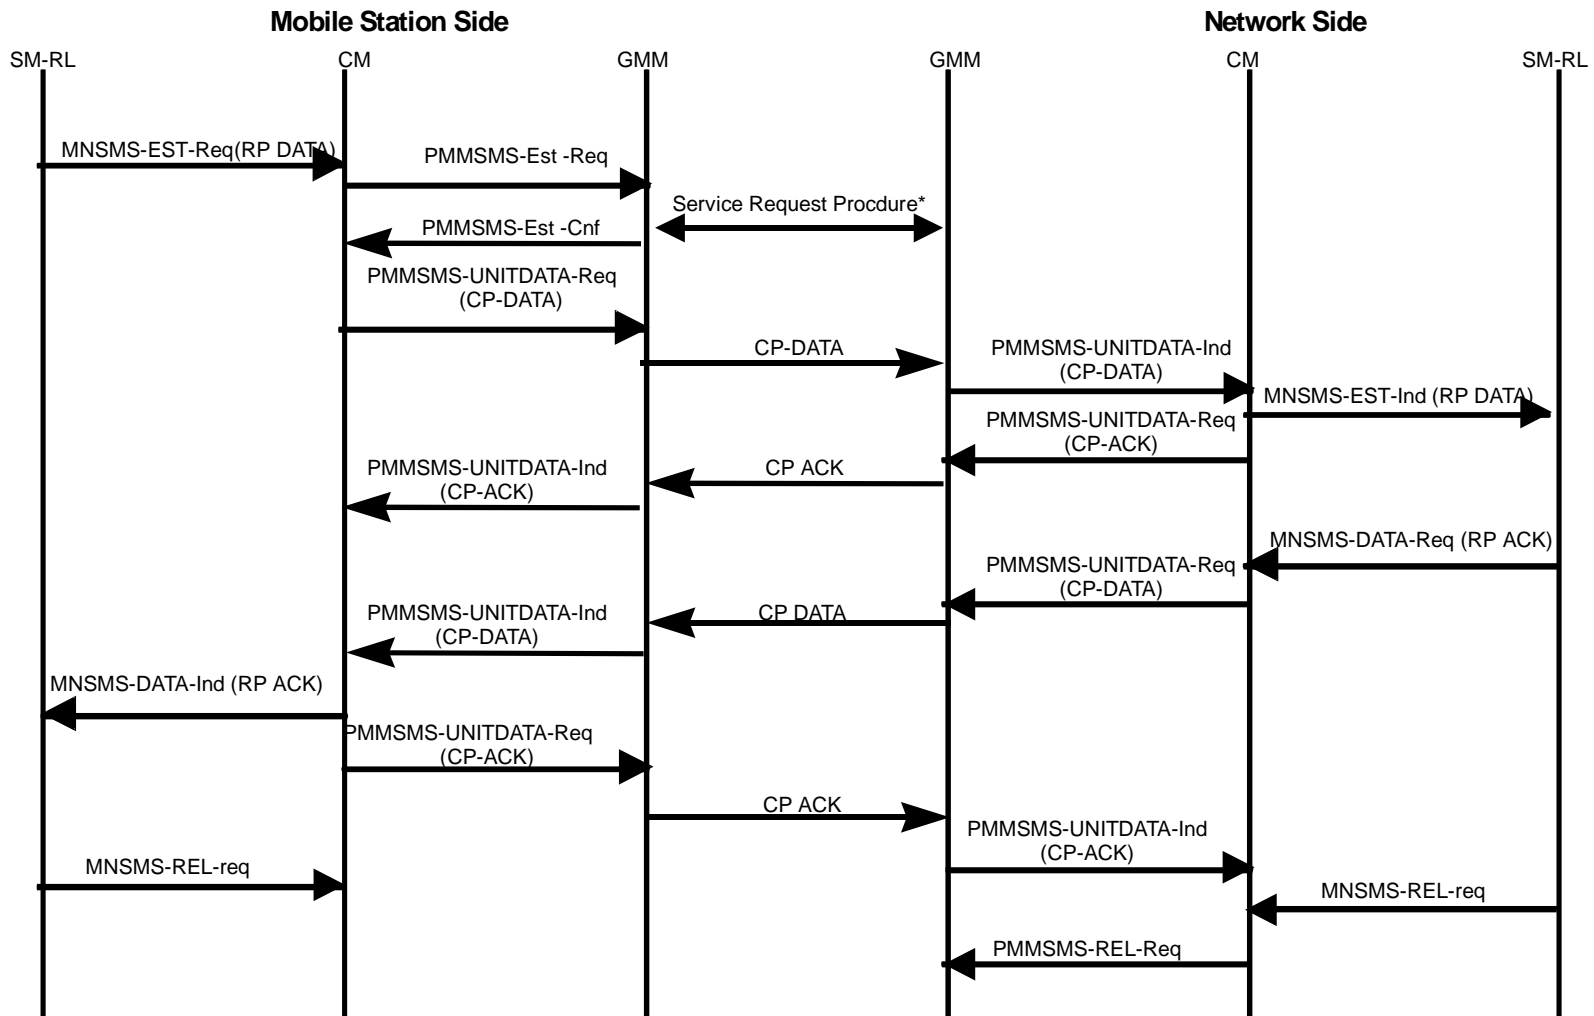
Mobile Station Side

Network Side

SM-RL

CM

GMM

GMM

CM

SM-RL

MNSMS-EST-Req(RP DATA)

PMMSMS-Est -Req

Service Request Procdure*

PMMSMS-Est -Cnf

PMMSMS-UNITDATA-Req (CP-DATA)

CP-DATA

PMMSMS-UNITDATA-Ind (CP-DATA)

MNSMS-EST-Ind (RP DATA)

PMMSMS-UNITDATA-Req (CP-ACK)

CP ACK

PMMSMS-UNITDATA-Ind (CP-ACK)

MNSMS-DATA-Req (RP ACK)

PMMSMS-UNITDATA-Req (CP-DATA)

CP DATA

PMMSMS-UNITDATA-Ind (CP-DATA)

MNSMS-DATA-Ind (RP ACK)

PMMSMS-UNITDATA-Req (CP-ACK)

CP ACK

PMMSMS-UNITDATA-Ind (CP-ACK)

MNSMS-REL-req

MNSMS-REL-req

PMMSMS-REL-Req